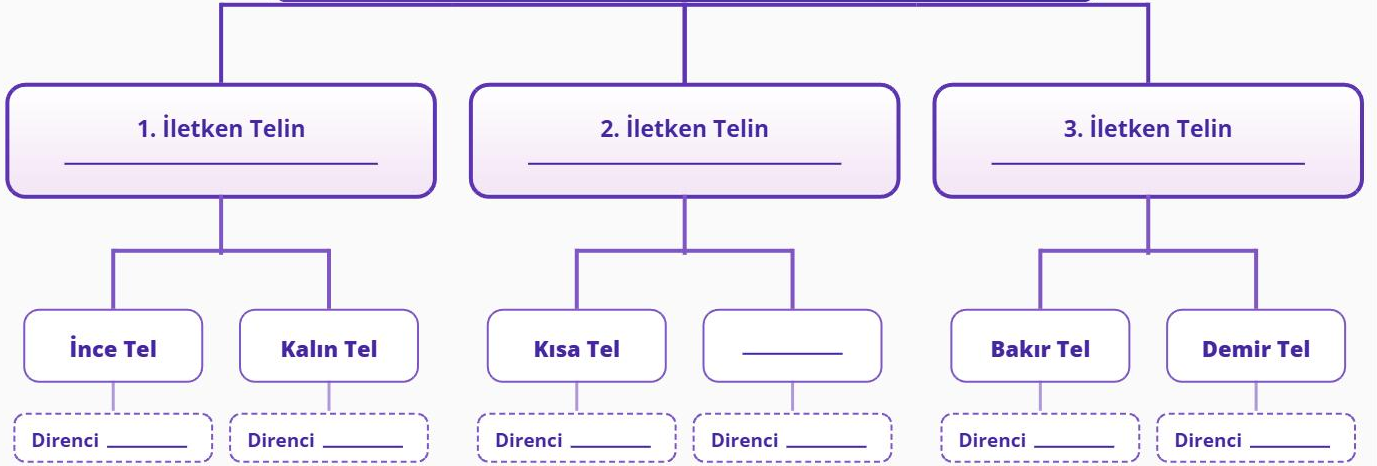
1. İletken Telin ______________

2. İletken Telin ______________

3. İletken Telin ______________

İnce Tel

Kalın Tel

Kısa Tel

________

Bakır Tel

Demir Tel

Direnci ________

Direnci ________

Direnci ________

Direnci ________

Direnci ________

Direnci ________